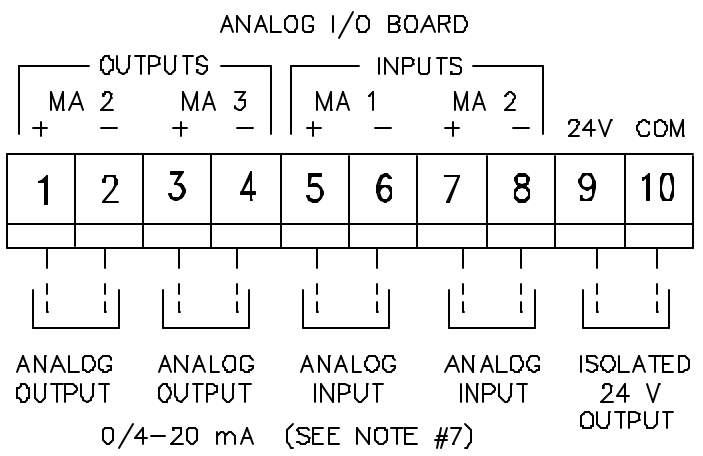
ANALOG I/O BOARD

OUTPUTS

MA 2

+ −

MA 3

+ −

INPUTS

MA 1

+ −

MA 2

+ −

24V COM

| 1 | 2 | 3 | 4 | 5 | 6 | 7 | 8 | 9 | 10 |
|---|---|---|---|---|---|---|---|---|---|

ANALOG OUTPUT

ANALOG OUTPUT

ANALOG INPUT

ANALOG INPUT

ISOLATED 24 V OUTPUT

0/4−20 mA (SEE NOTE #7)